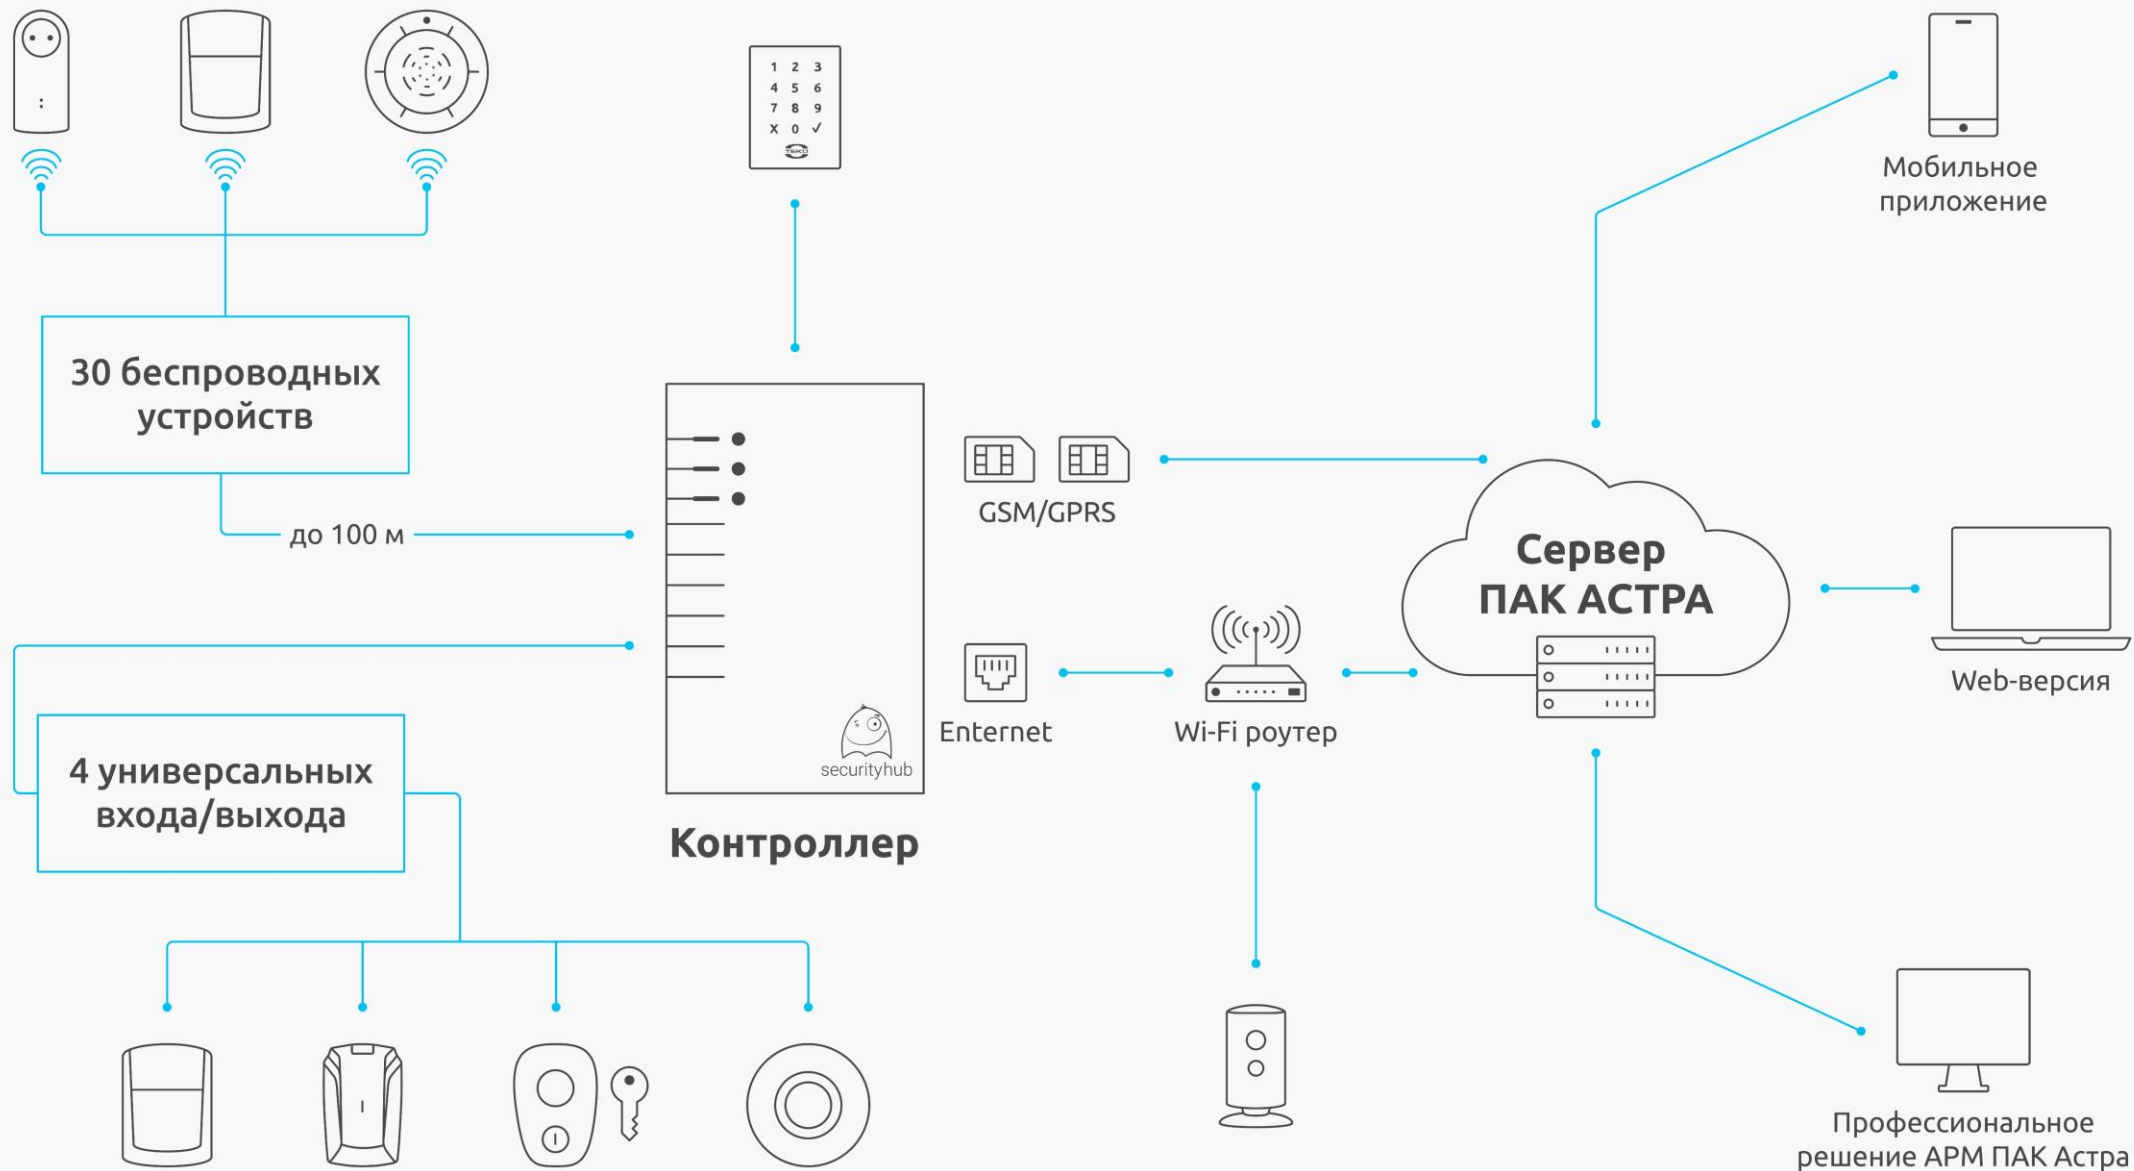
1 2 3
4 5 6
7 8 9
X 0 ✓

Мобильное приложение

30 беспроводных устройств

до 100 м

GSM/GPRS

Сервер ПАК АСТРА

Web-версия

Enternet

Wi-Fi роутер

securityhub

4 универсальных входа/выхода

Контроллер

Профессиональное решение АРМ ПАК Астра